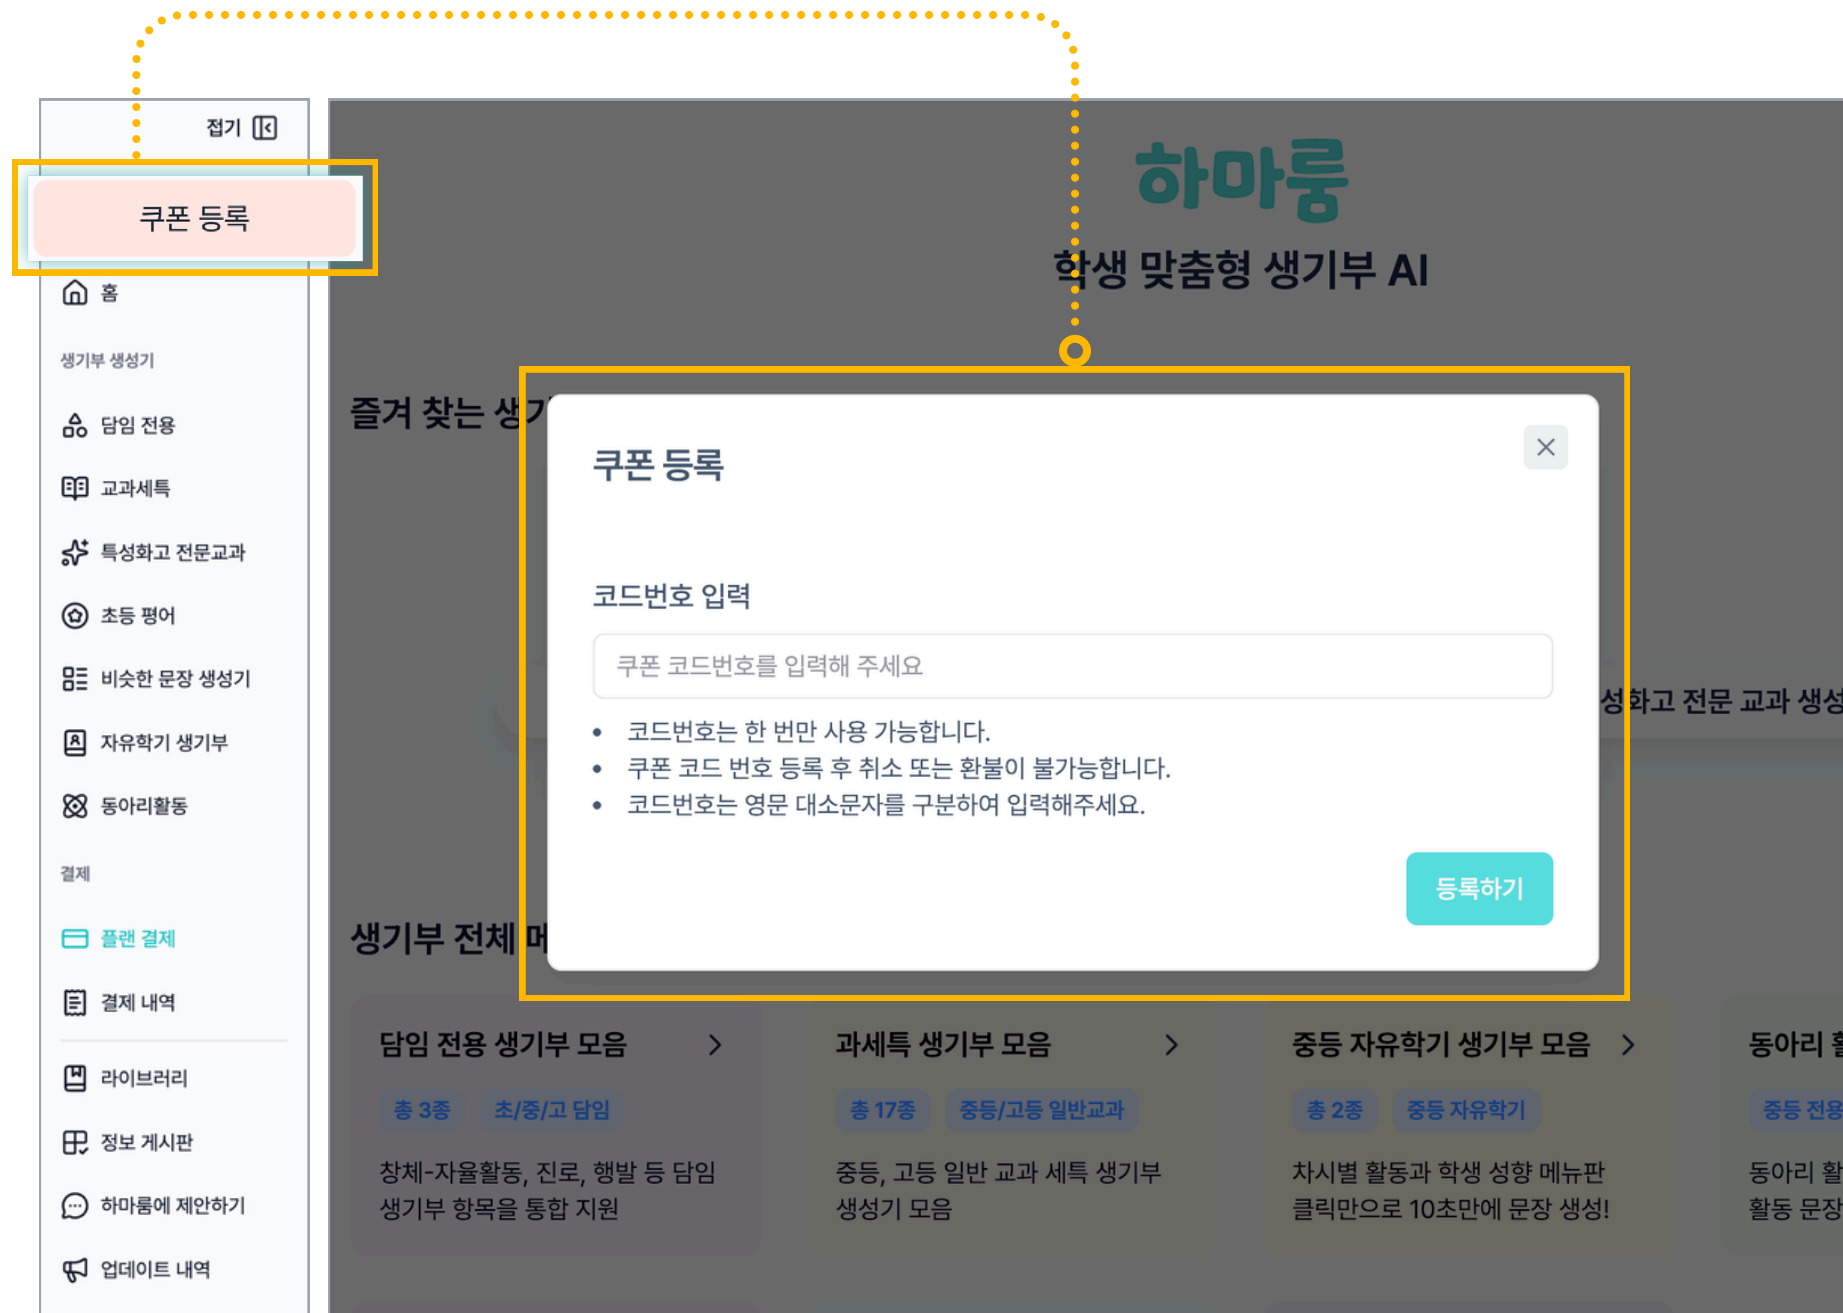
접기

쿠폰 등록

홈

생기부 생성기

담임 전용

교과세특

특성화고 전문교과

초등 평어

비슷한 문장 생성기

자유학기 생기부

동아리활동

결제

플랜 결제

결제 내역

라이브러리

정보 게시판

하마룽에 제안하기

업데이트 내역

하마룽

학생 맞춤형 생기부 AI

즐겨 찾는 생기

성화고 전문 교과 생성

생기부 전체 메

쿠폰 등록

코드번호 입력

쿠폰 코드번호를 입력해 주세요

- 코드번호는 한 번만 사용 가능합니다.
- 쿠폰 코드 번호 등록 후 취소 또는 환불이 불가능합니다.
- 코드번호는 영문 대소문자를 구분하여 입력해주세요.

등록하기

담임 전용 생기부 모음

총 3종 초/중/고 담임

창체-자율활동, 진로, 행발 등 담임 생기부 항목을 통합 지원

과세특 생기부 모음

총 17종 중등/고등 일반교과

중등, 고등 일반 교과 세특 생기부 생성기 모음

중등 자유학기 생기부 모음

총 2종 중등 자유학기

차시별 활동과 학생 성향 메뉴판 클릭만으로 10초만에 문장 생성!

동아리 활

중등 전용

동아리 활

활동 문장